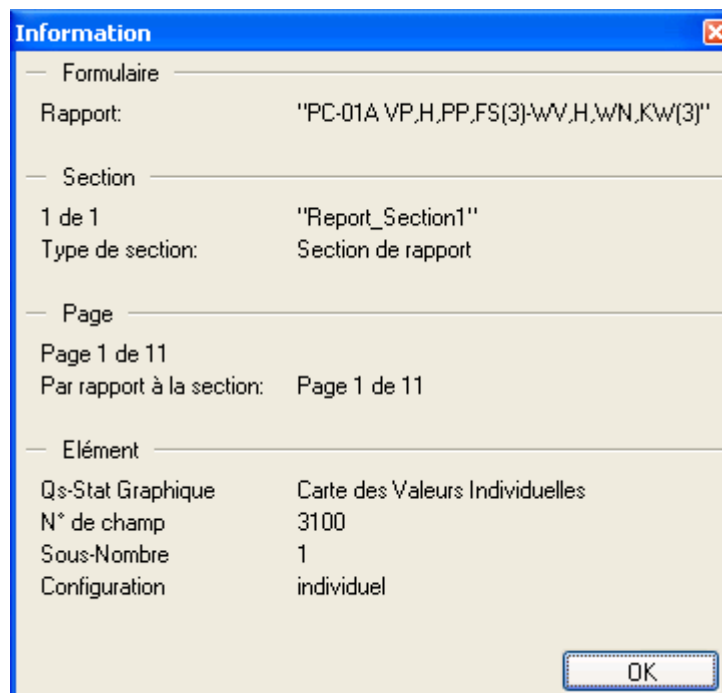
Information

Formulaire

Rapport: "PC-01A VP,H,PP,FS(3)-WV,H,WN,KW(3)"

Section

1 de 1 "Report_Section1"
Type de section: Section de rapport

Page

Page 1 de 11
Par rapport à la section: Page 1 de 11

Elément

Qs-Stat Graphique Carte des Valeurs Individuelles
N° de champ 3100
Sous-Nombre 1
Configuration individuel

OK